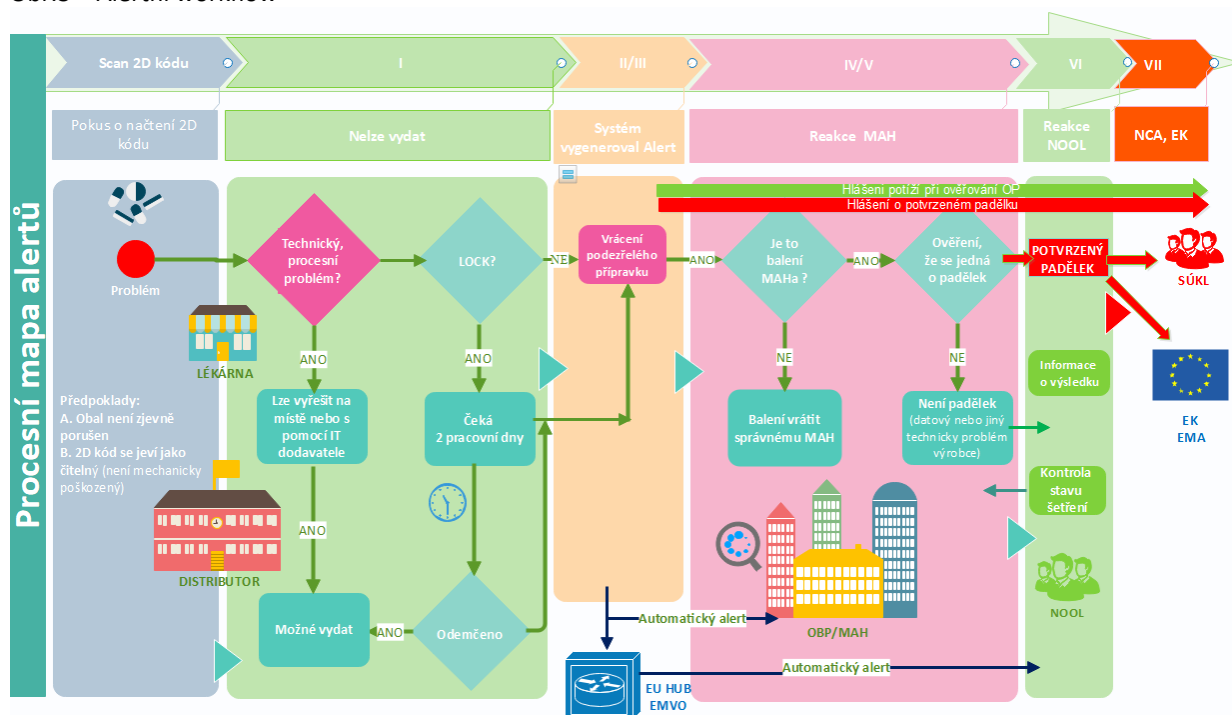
Procesní mapa alertů

Scan 2D kódu
I
II/III
IV/V
VI
VII

Pokus o načtení 2D kódu
Nelze vydat
Systém vygeneroval Alert
Reakce MAH
Reakce NOOL
NCA, EK

Hlášení potíží při ověřování OP
Hlášení o potvrzeném padělku

Problém
LÉKÁRNA
Předpoklady:
A. Obal není zjevně porušen
B. 2D kód se jeví jako čitelný (není mechanicky poškozený)
DISTRIBUTOR

Technický, procesní problém?
ANO
Lze vyřešit na místě nebo s pomocí IT dodavatele
ANO
Možné vydat
ANO

LOCK?
ANO
Čeká 2 pracovní dny
Odemčeno
NE

Vrácení podezřelého přípravku
ANO
Je to balení MAHa ?
NE
Balení vrátit správnému MAH
ANO
Ověření, že se jedná o padělek
NE
Není padělek (datový nebo jiný technicky problém výrobce)

POTVRZENÝ PADĚLEK
SÚKL
EK EMA
Informace o výsledku
Kontrola stavu šetření
NOOL

Automatický alert
OBP/MAH
Automatický alert
EU HUB EMVO